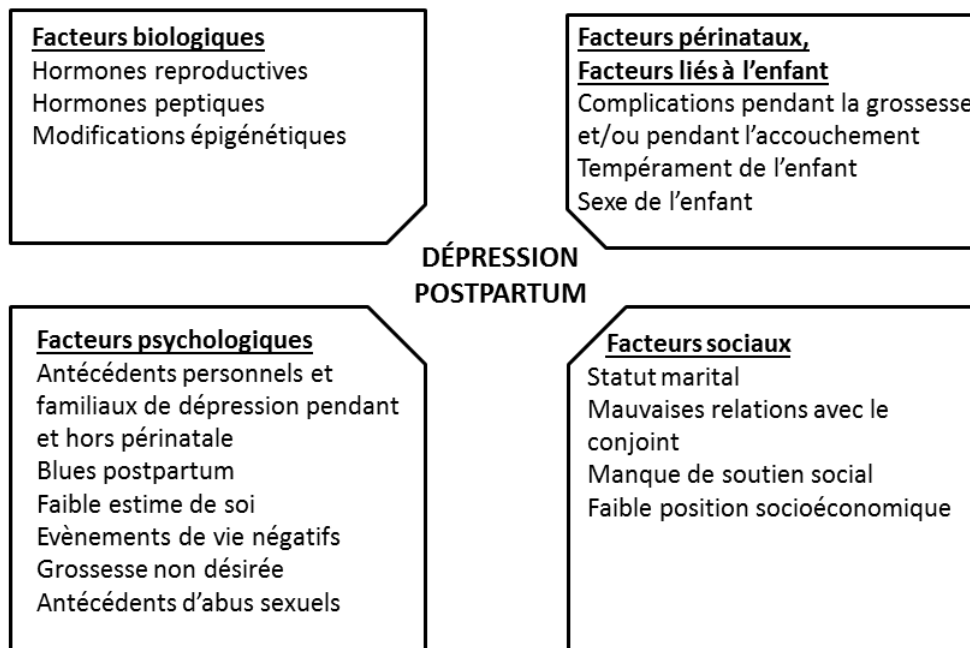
Facteurs biologiques
Hormones reproductives
Hormones peptiques
Modifications épigénétiques

Facteurs périnataux,
Facteurs liés à l'enfant
Complications pendant la grossesse et/ou pendant l'accouchement
Tempérament de l'enfant
Sexe de l'enfant

DÉPRESSION POSTPARTUM

Facteurs psychologiques
Antécédents personnels et familiaux de dépression pendant et hors périnatale
Blues postpartum
Faible estime de soi
Evènements de vie négatifs
Grossesse non désirée
Antécédents d'abus sexuels

Facteurs sociaux
Statut marital
Mauvaises relations avec le conjoint
Manque de soutien social
Faible position socioéconomique